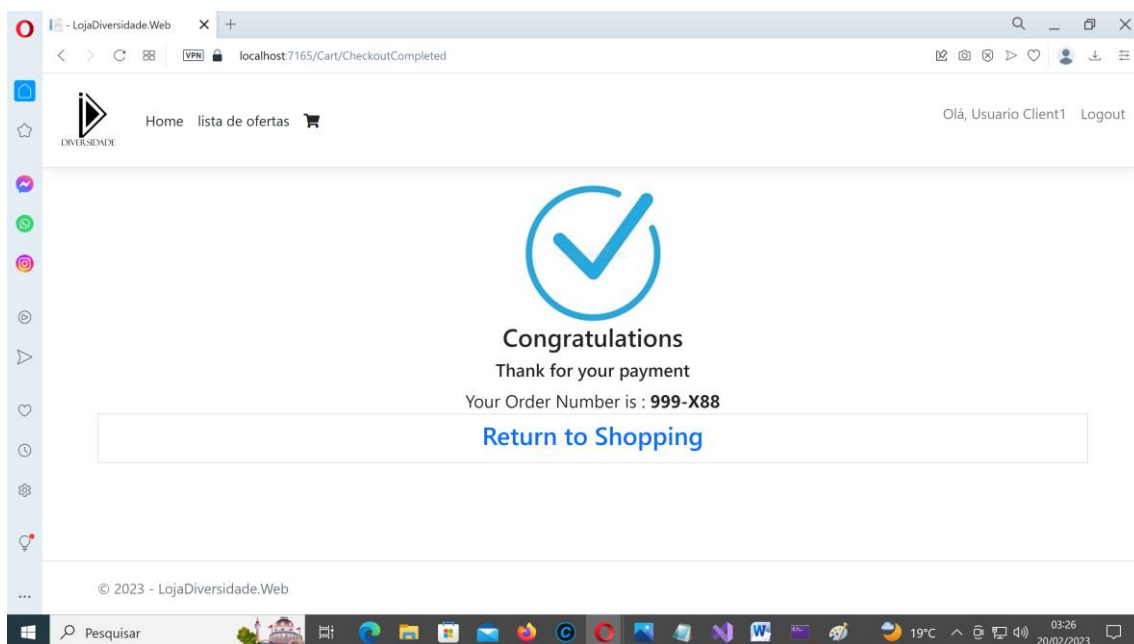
- LojaDiversidade.Web

VPN localhost:7165/Cart/CheckoutCompleted

DIVERSIDADE

Home lista de ofertas

Olá, Usuario Client1 Logout

Congratulations

Thank for your payment

Your Order Number is : **999-X88**

Return to Shopping

© 2023 - LojaDiversidade.Web

Pesquisar

19°C

03:26
20/02/2023